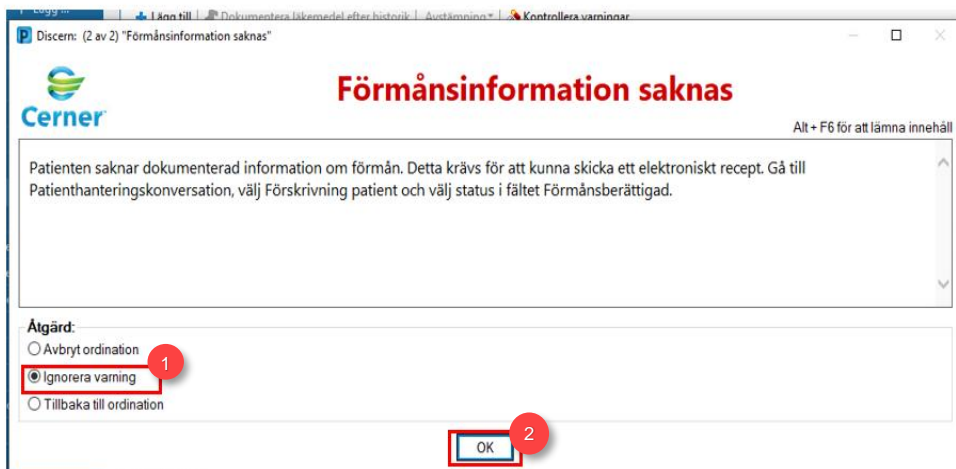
Lägg till | Dokumentera läkemedel efter historik | Avstämning | Kontrollera varningar

Discern: (2 av 2) "Förmånsinformation saknas"

Cerner

Förmånsinformation saknas

Alt + F6 för att lämna innehåll

Patienten saknar dokumenterad information om förmån. Detta krävs för att kunna skicka ett elektroniskt recept. Gå till Patienthanteringskonversation, välj Förskrivning patient och välj status i fältet Förmånsberättigad.

Åtgärd:
Avbryt ordination
1
Ignorera varning
Tillbaka till ordination

2
OK